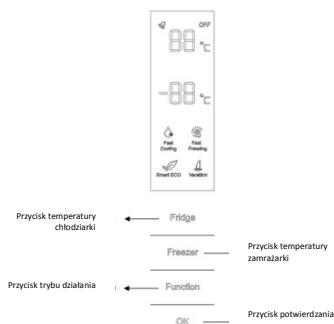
OFF
88 °C
-88 °C
Fast Cooling
Fast Freezing
Smart ECO
Vacation

Przycisk temperatury chłodziarki
Fridge
Freezer
Przycisk temperatury zamrażarki
Przycisk trybu działania
Function
OK
Przycisk potwierdzania